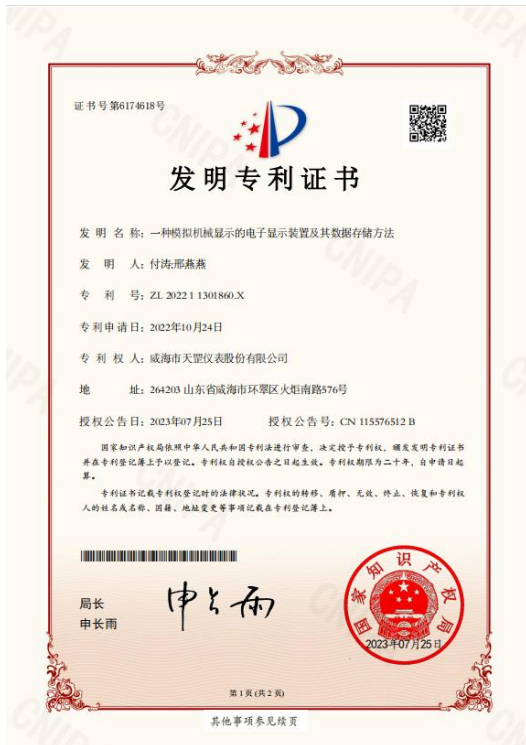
证书号第6174618号

发明专利证书

发 明 名 称：一种模拟机械显示的电子显示装置及其数据存储方法

发 明 人：付涛;邢燕燕

专 利 号：ZL 2022 1 1301860.X

专利申请日：2022年10月24日

专 利 权 人：威海市天罡仪表股份有限公司

地 址：264203 山东省威海市环翠区火炬南路576号

授权公告日：2023年07月25日 授权公告号：CN 115576512 B

国家知识产权局依照中华人民共和国专利法进行审查，决定授予专利权，颁发发明专利证书并在专利登记簿上予以登记。专利权自授权公告之日起生效。专利权期限为二十年，自申请日起算。

专利证书记载专利权登记时的法律状况。专利权的转移、质押、无效、终止、恢复和专利权人的姓名或名称、国籍、地址变更等事项记载在专利登记簿上。

局长
申长雨

申长雨

国家知识产权局
2023年07月25日

第1页（共2页）

其他事项参见续页

CNIPA